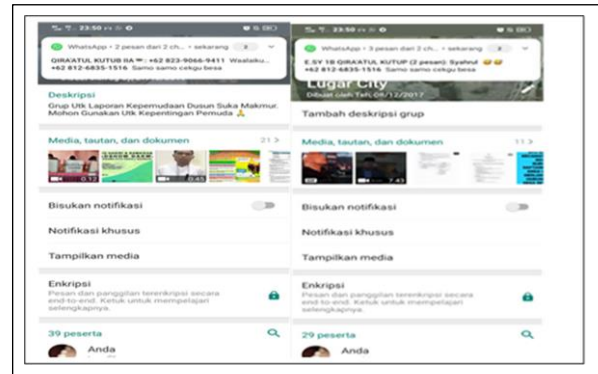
23:50

WhatsApp • 2 pesan dari 2 ch... • sekarang 2

QIRA'ATUL KUTUB IIA ♥: +62 823-9066-9411 Waalaku...
+62 812-6835-1516 Samo samo cekgu besa

Deskripsi
Grup Utk Laporan Kepemudaan Dusun Suka Makmur. Mohon Gunakan Utk Kepentingan Pemuda 🙏

Media, tautan, dan dokumen 21 >

Bisukan notifikasi

Notifikasi khusus

Tampilkan media

Enkripsi
Pesan dan panggilan terenkripsi secara end-to-end. Ketuk untuk mempelajari selengkapnya.

39 peserta

Anda

23:50

WhatsApp • 3 pesan dari 2 ch... • sekarang 3

E.SY 1B QIRA'ATUL KUTUP (2 pesan): Syahrul 😂😂
+62 812-6835-1516 Samo samo cekgu besa

Lugu City
Dibuat oleh Tafil, 09/12/2017

Tambah deskripsi grup

Media, tautan, dan dokumen 11 >

Bisukan notifikasi

Notifikasi khusus

Tampilkan media

Enkripsi
Pesan dan panggilan terenkripsi secara end-to-end. Ketuk untuk mempelajari selengkapnya.

29 peserta

Anda